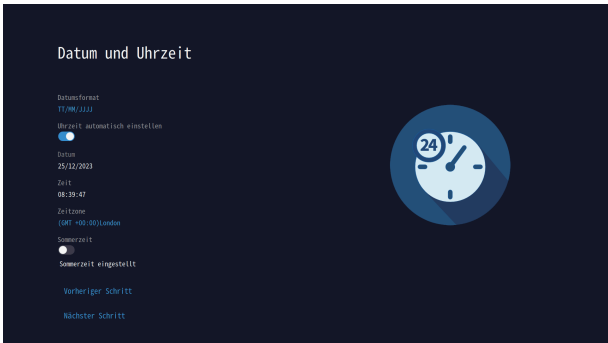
Datum und Uhrzeit

Datumsformat
TT/MM/JJJJ

Uhrzeit automatisch einstellen

Datum
25/12/2023

Zeit
08:39:47

Zeitzone
(GMT +00:00)London

Sommerzeit

Sommerzeit eingestellt

Vorheriger Schritt

Nächster Schritt

24